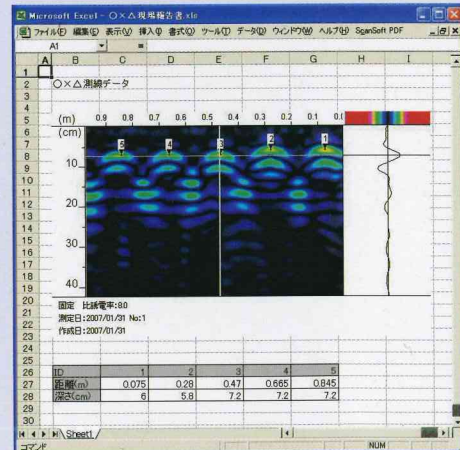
Microsoft Excel - ○×△現場報告書.xls

ファイル(F) 編集(E) 表示(V) 挿入(I) 書式(O) ツール(T) データ(D) ウィンドウ(W) ヘルプ(H) ScanSoft PDF

A1 =

A B C D E F G H I

1
2 ○×△測線データ
3
4
5 (m) 0.9 0.8 0.7 0.6 0.5 0.4 0.3 0.2 0.1 0.0
6 (cm)
7 5 4 3 2 1
8
9 10
10
11
12
13
14
15
16 20
17
18
19 30
20
21
22 40

固定 比誘電率:8.0
測定日:2007/01/31 No:1
作成日:2007/01/31

23
24
25

| ID | 1 | 2 | 3 | 4 | 5 |
|---|---|---|---|---|---|
| 距離(m) | 0.075 | 0.28 | 0.47 | 0.665 | 0.845 |
| 深さ(cm) | 6 | 5.8 | 7.2 | 7.2 | 7.2 |

29
30

Sheet1

コマンド NUM